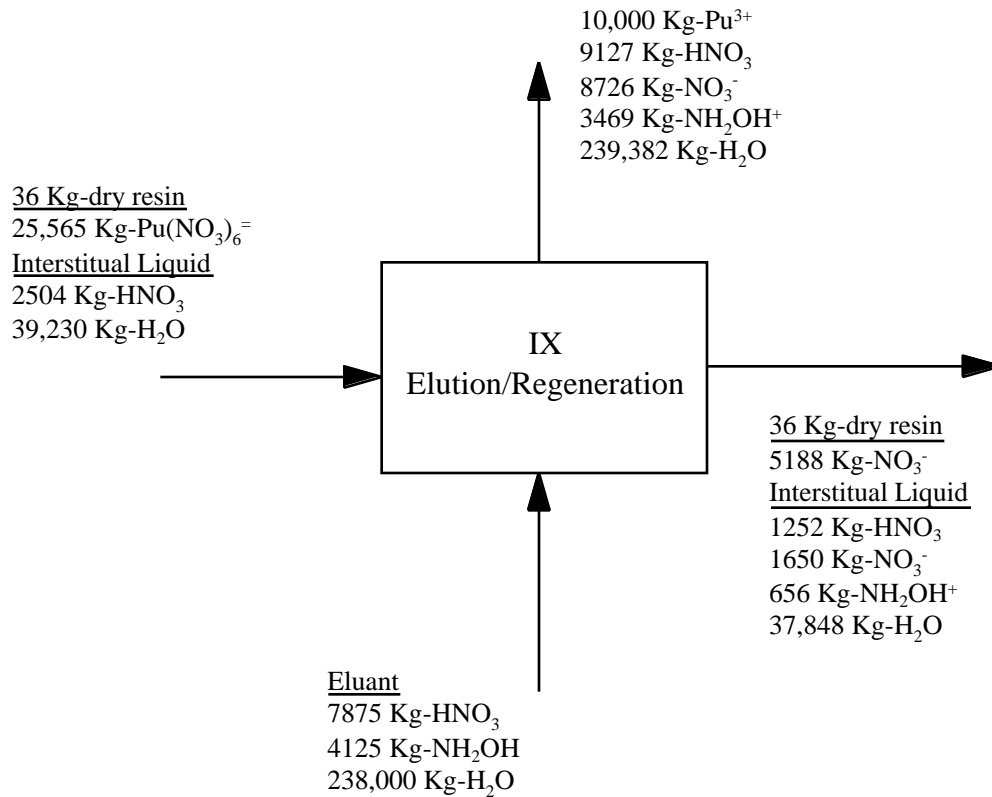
10,000 Kg-Pu$^{3+}$
9127 Kg-$HNO_3$
8726 Kg-$NO_3^-$
3469 Kg-$NH_2OH^+$
239,382 Kg-$H_2O$

36 Kg-dry resin
25,565 Kg-$Pu(NO_3)_6^=$
Interstitual Liquid
2504 Kg-$HNO_3$
39,230 Kg-$H_2O$

IX
Elution/Regeneration

36 Kg-dry resin
5188 Kg-$NO_3^-$
Interstitual Liquid
1252 Kg-$HNO_3$
1650 Kg-$NO_3^-$
656 Kg-$NH_2OH^+$
37,848 Kg-$H_2O$

Eluant
7875 Kg-$HNO_3$
4125 Kg-$NH_2OH$
238,000 Kg-$H_2O$